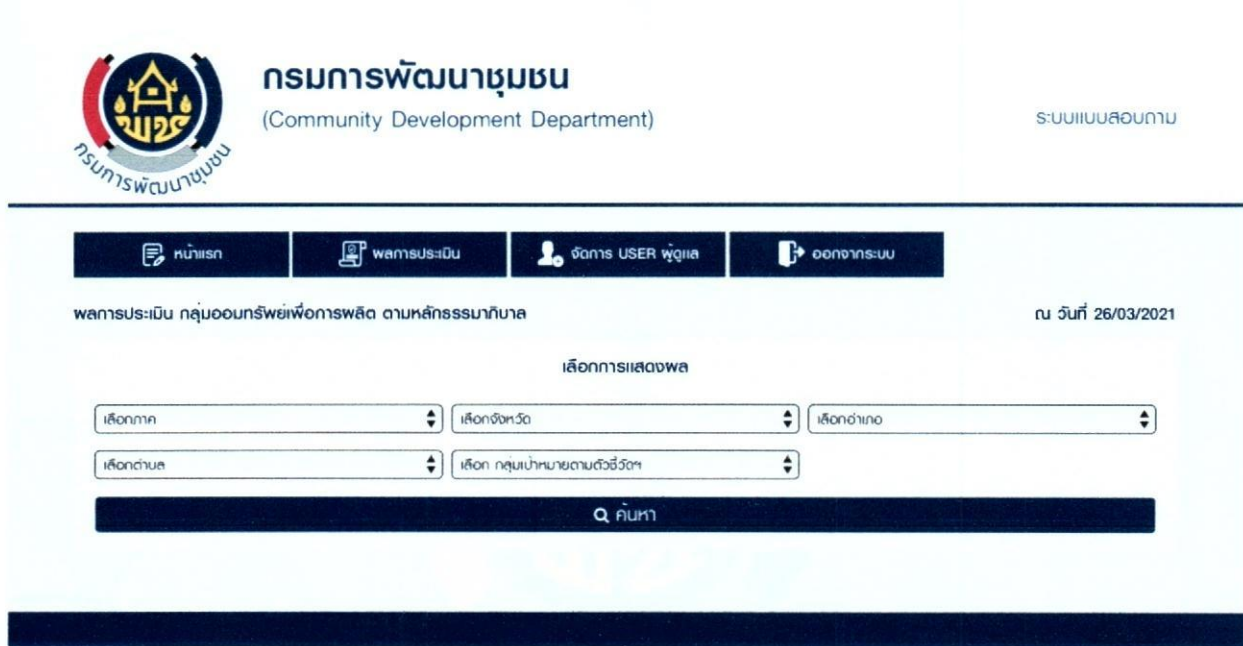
พช
กรมการพัฒนาชุมชน

กรมการพัฒนาชุมชน
(Community Development Department)

ระบบแบบสอบถาม

หน้าแรก
ผลการประเมิน
จัดการ USER ผู้ดูแล
ออกจากระบบ

ผลการประเมิน กลุ่มออมทรัพย์เพื่อการผลิต ตามหลักธรรมาภิบาล

ณ วันที่ 26/03/2021

เลือกการแสดงผล

เลือกภาค
เลือกจังหวัด
เลือกอำเภอ
เลือกตำบล
เลือก กลุ่มเป้าหมายตามตัวชี้วัดฯ

ค้นหา